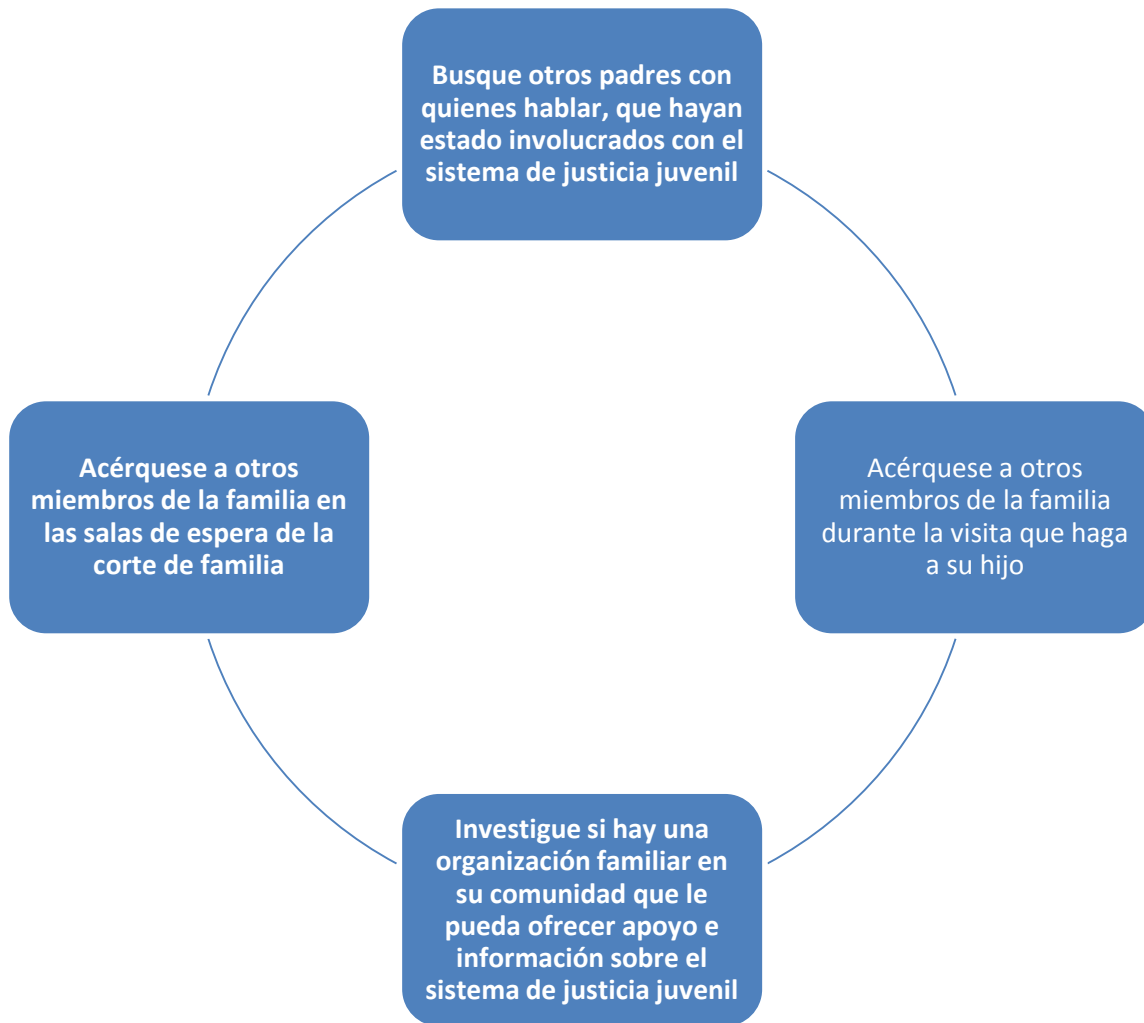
Busque otros padres con quienes hablar, que hayan estado involucrados con el sistema de justicia juvenil

Acérquese a otros miembros de la familia durante la visita que haga a su hijo

Investigue si hay una organización familiar en su comunidad que le pueda ofrecer apoyo e información sobre el sistema de justicia juvenil

Acérquese a otros miembros de la familia en las salas de espera de la corte de familia